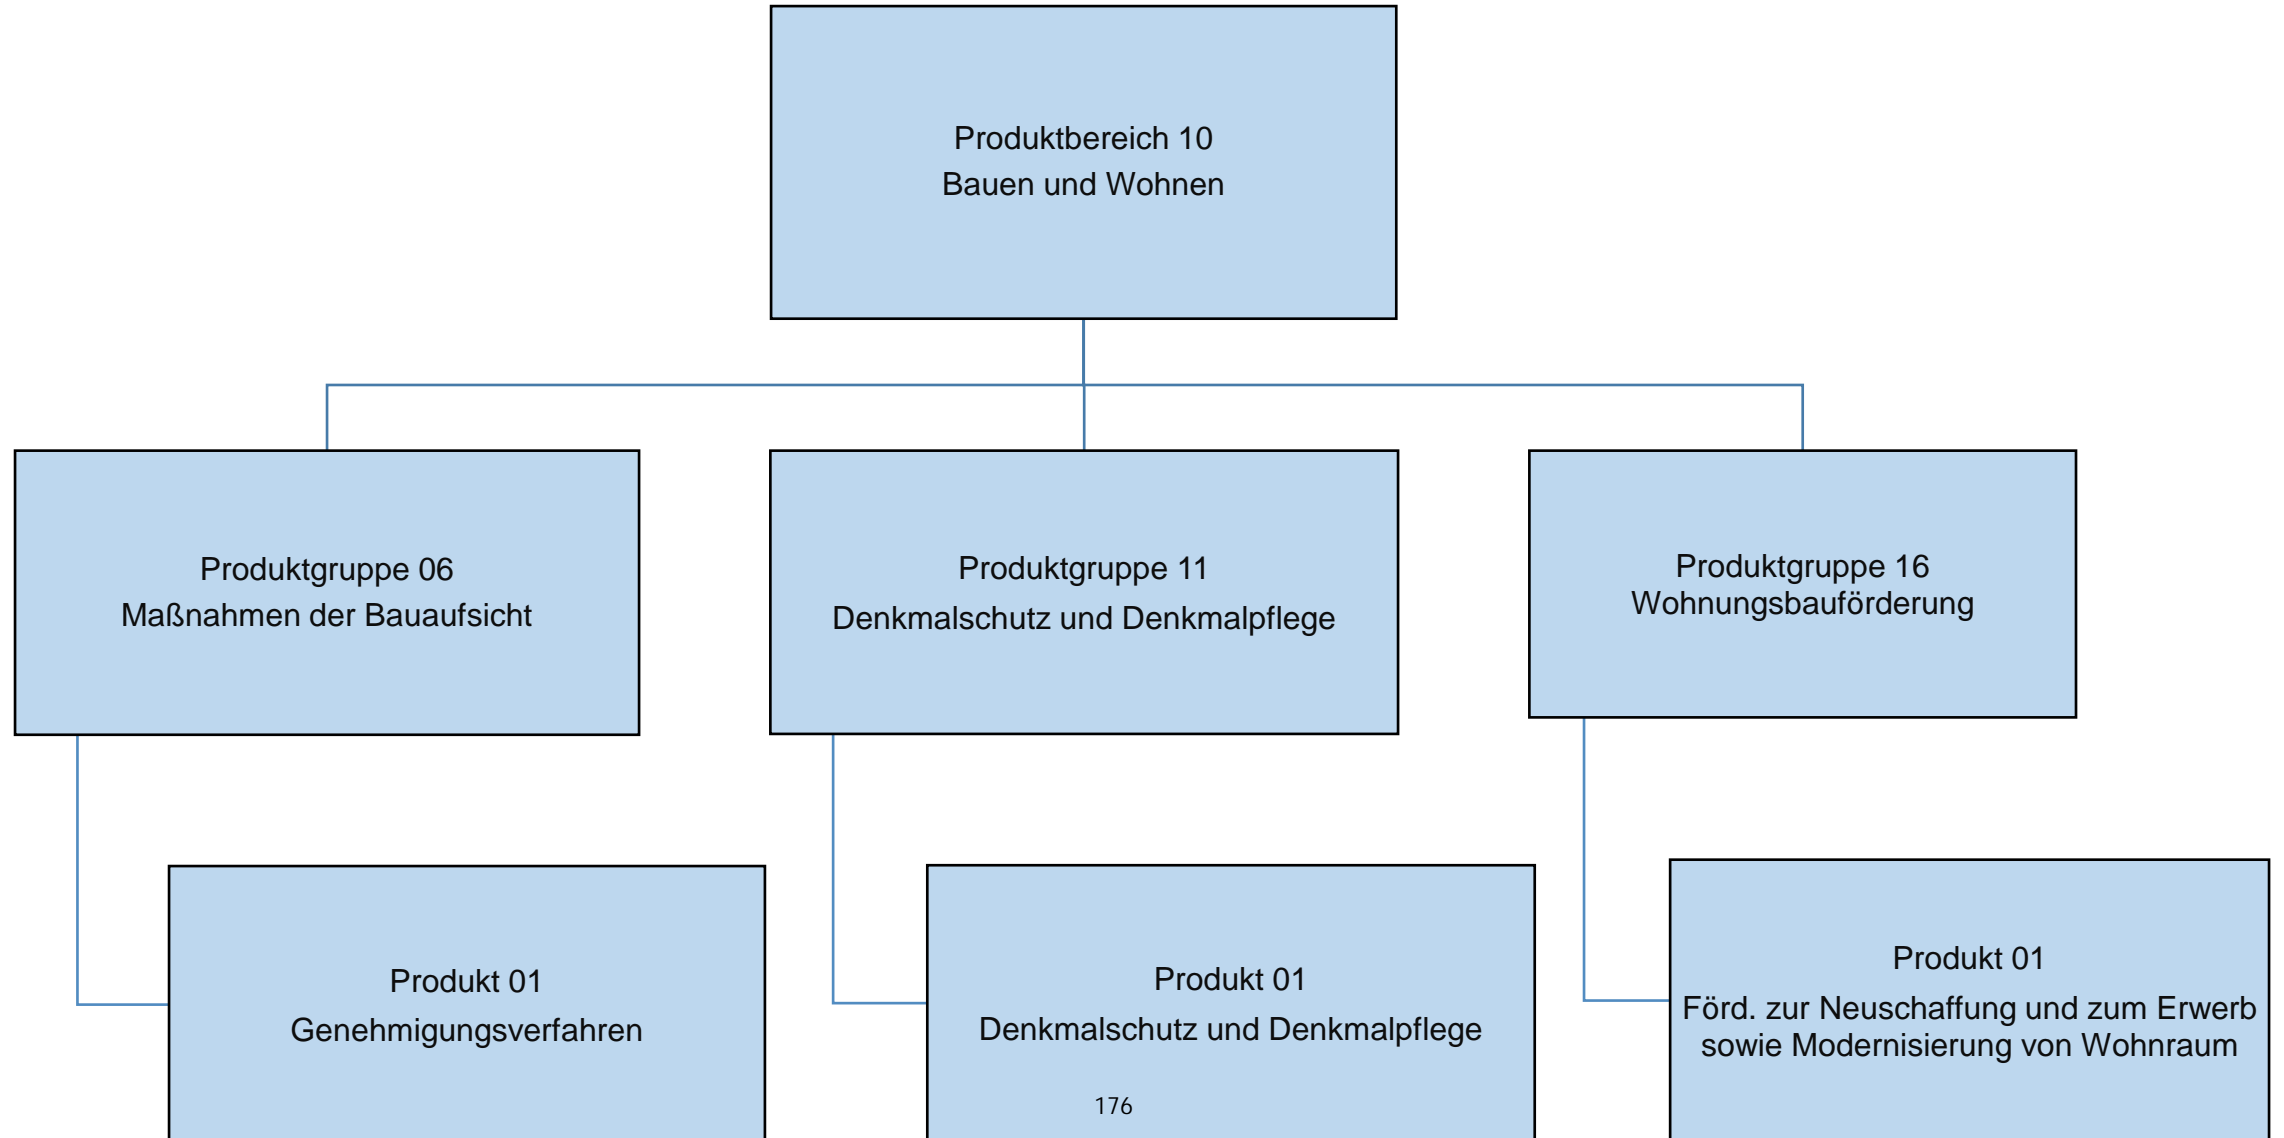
Produktbereich 10
Bauen und Wohnen

Produktgruppe 06
Maßnahmen der Bauaufsicht

Produktgruppe 11
Denkmalschutz und Denkmalpflege

Produktgruppe 16
Wohnungsbauförderung

Produkt 01
Genehmigungsverfahren

Produkt 01
Denkmalschutz und Denkmalpflege

Produkt 01
Förd. zur Neuschaffung und zum Erwerb sowie Modernisierung von Wohnraum

176